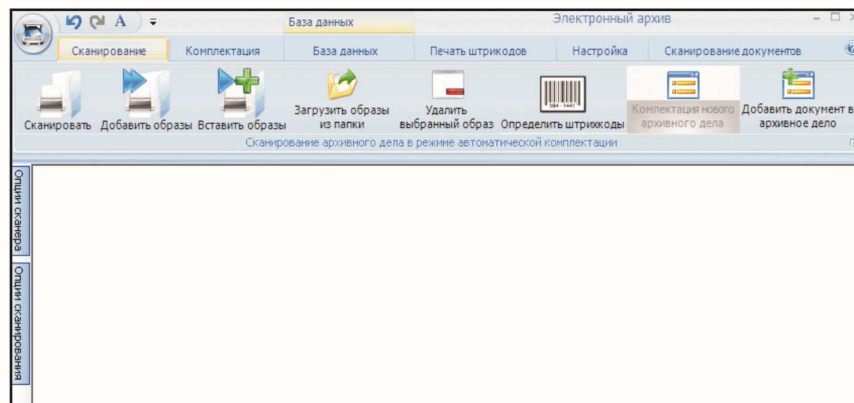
A

База данных

Электронный архив

Сканирование

Комплектация

База данных

Печать штрихкодов

Настройка

Сканирование документов

Сканировать

Добавить образы

Вставить образы

Загрузить образы из папки

Удалить выбранный образ

Определить штрихкоды

Комлектация нового архивного дела

Добавить документ в архивное дело

Сканирование архивного дела в режиме автоматической комплектации

Опции сканера

Опции сканирования